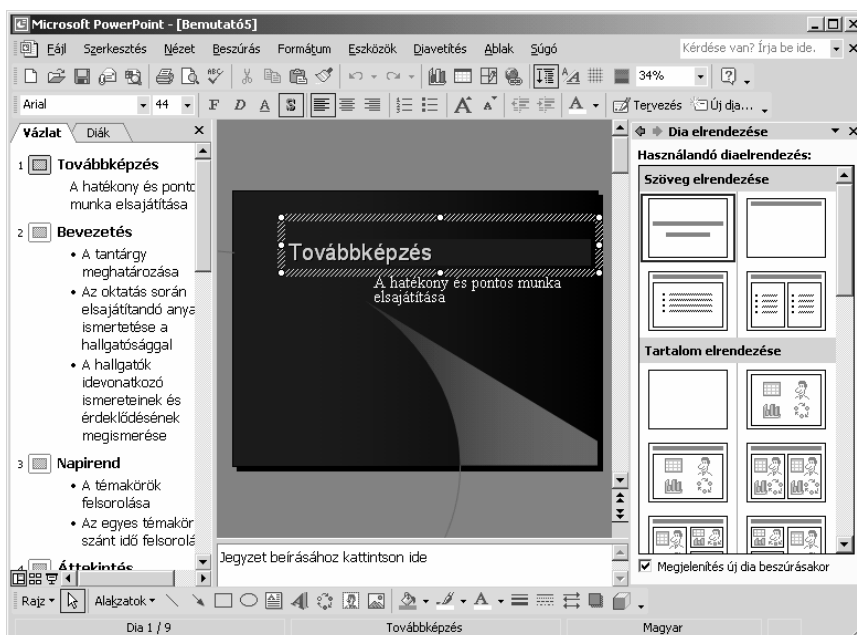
Microsoft PowerPoint - [Bemutató5]

Fájl Szerkesztés Nézet Beszúrás Formátum Eszközök Diavetítés Ablak Súgó

Kérdése van? Írja be ide.

34%

Arial 44

Tervezés Új dia...

Vázlat Diák

1 Továbbképzés

A hatékony és pontc munka elsajátítása

2 Bevezetés

• A tantárgy meghatározása
• Az oktatás során elsajátítandó anya ismertetése a hallgatósággal
• A hallgatók idevonatkozó ismereteinek és érdeklődésének megismerése

3 Napirend

• A témakörök felsorolása
• Az egyes témakör szánt idő felsorolá

4 Áttekintés

Továbbképzés

A hatékony és pontos munka elsajátítása

Jegyzet beírásához kattintson ide

Dia elrendezése

Használandó diaelrendezés:

Szöveg elrendezése

Tartalom elrendezése

Megjelenítés új dia beszúrásakor

Rajz Alakzatok

Dia 1 / 9 Továbbképzés Magyar